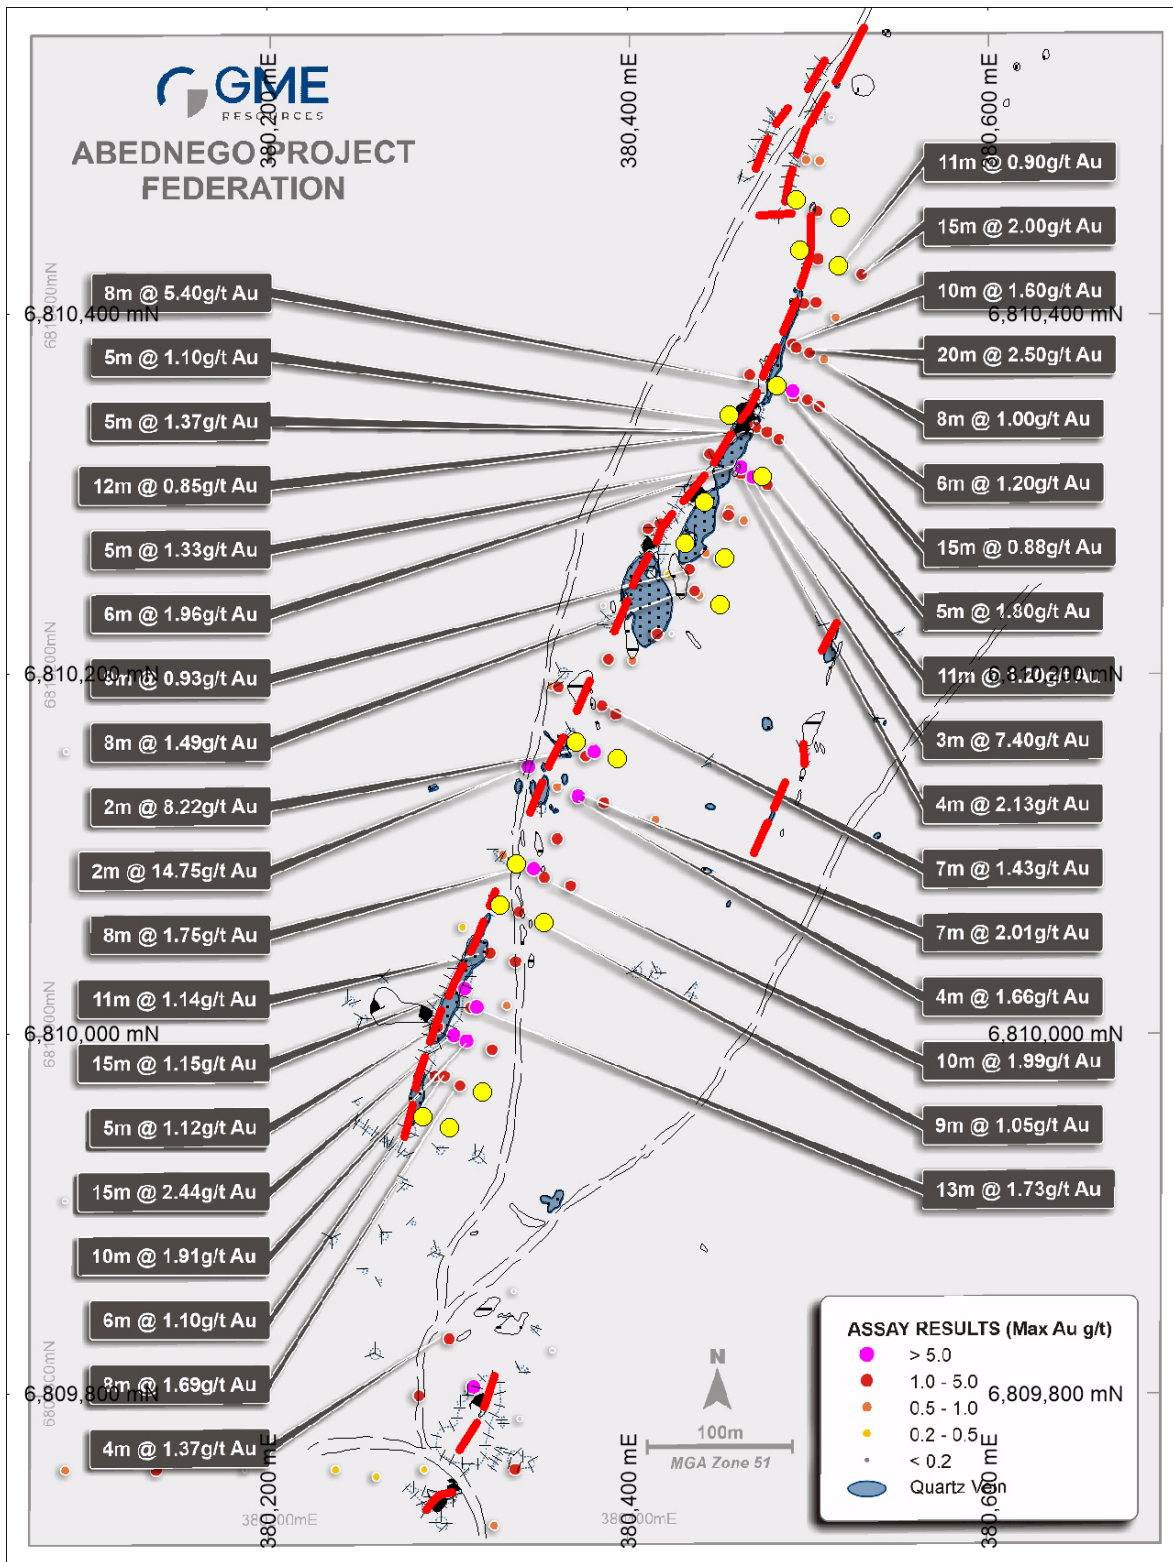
GME
RESOURCES
ABEDNEGO PROJECT
FEDERATION

380,200 mE
380,400 mE
380,600 mE

6,810,400 mN
6,810,200 mN
6,810,000 mN
6,809,800 mN

6810400mN
6810200mN
6810000mN
6809800mN

8m @ 5.40g/t Au
5m @ 1.10g/t Au
5m @ 1.37g/t Au
12m @ 0.85g/t Au
5m @ 1.33g/t Au
6m @ 1.96g/t Au
5m @ 0.93g/t Au
8m @ 1.49g/t Au
2m @ 8.22g/t Au
2m @ 14.75g/t Au
8m @ 1.75g/t Au
11m @ 1.14g/t Au
15m @ 1.15g/t Au
5m @ 1.12g/t Au
15m @ 2.44g/t Au
10m @ 1.91g/t Au
6m @ 1.10g/t Au
8m @ 1.69g/t Au
4m @ 1.37g/t Au

11m @ 0.90g/t Au
15m @ 2.00g/t Au
10m @ 1.60g/t Au
20m @ 2.50g/t Au
8m @ 1.00g/t Au
6m @ 1.20g/t Au
15m @ 0.88g/t Au
5m @ 1.80g/t Au
11m @ 1.20g/t Au
3m @ 7.40g/t Au
4m @ 2.13g/t Au
7m @ 1.43g/t Au
7m @ 2.01g/t Au
4m @ 1.66g/t Au
10m @ 1.99g/t Au
9m @ 1.05g/t Au
13m @ 1.73g/t Au

N
100m
MGA Zone 51

380200mE
380400mE

ASSAY RESULTS (Max Au g/t)
> 5.0
1.0 - 5.0
0.5 - 1.0
0.2 - 0.5
< 0.2
Quartz Vein